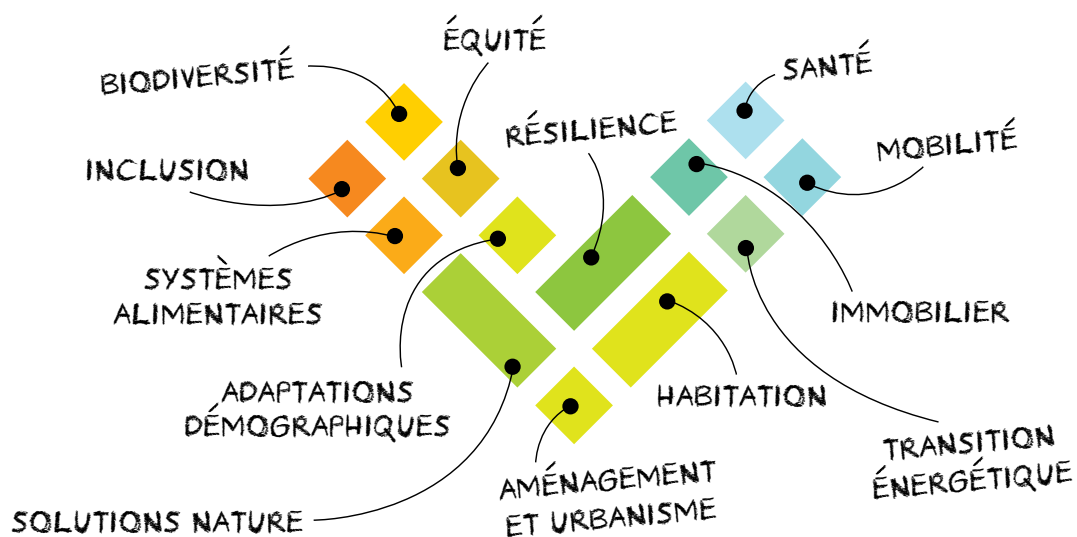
ÉQUITÉ

BIODIVERSITÉ

SANTÉ

RÉSILIENCE

INCLUSION

MOBILITÉ

SYSTÈMES ALIMENTAIRES

IMMOBILIER

ADAPTATIONS DÉMOGRAPHIQUES

HABITATION

TRANSITION ÉNERGÉTIQUE

AMÉNAGEMENT ET URBANISME

SOLUTIONS NATURE